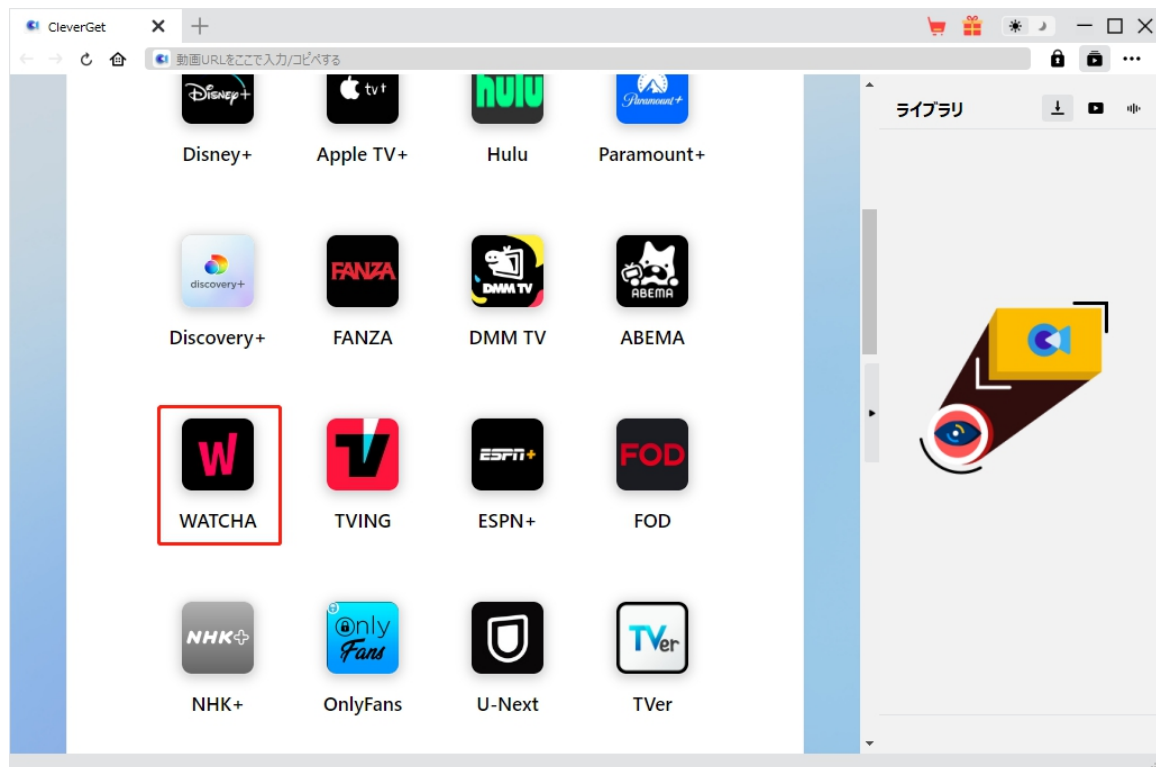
CleverGet

動画URLをここで入力/コピペする

ライブラリ

Disney+
tv+
hulu
Paramount+

Disney+
Apple TV+
Hulu
Paramount+

discovery+
FANZA
DMM TV
ABEMA

Discovery+
FANZA
DMM TV
ABEMA

W
ESPN+
FOD

WATCHA
TVING
ESPN+
FOD

NHK+
Only Fans
TVer

NHK+
OnlyFans
U-Next
TVer